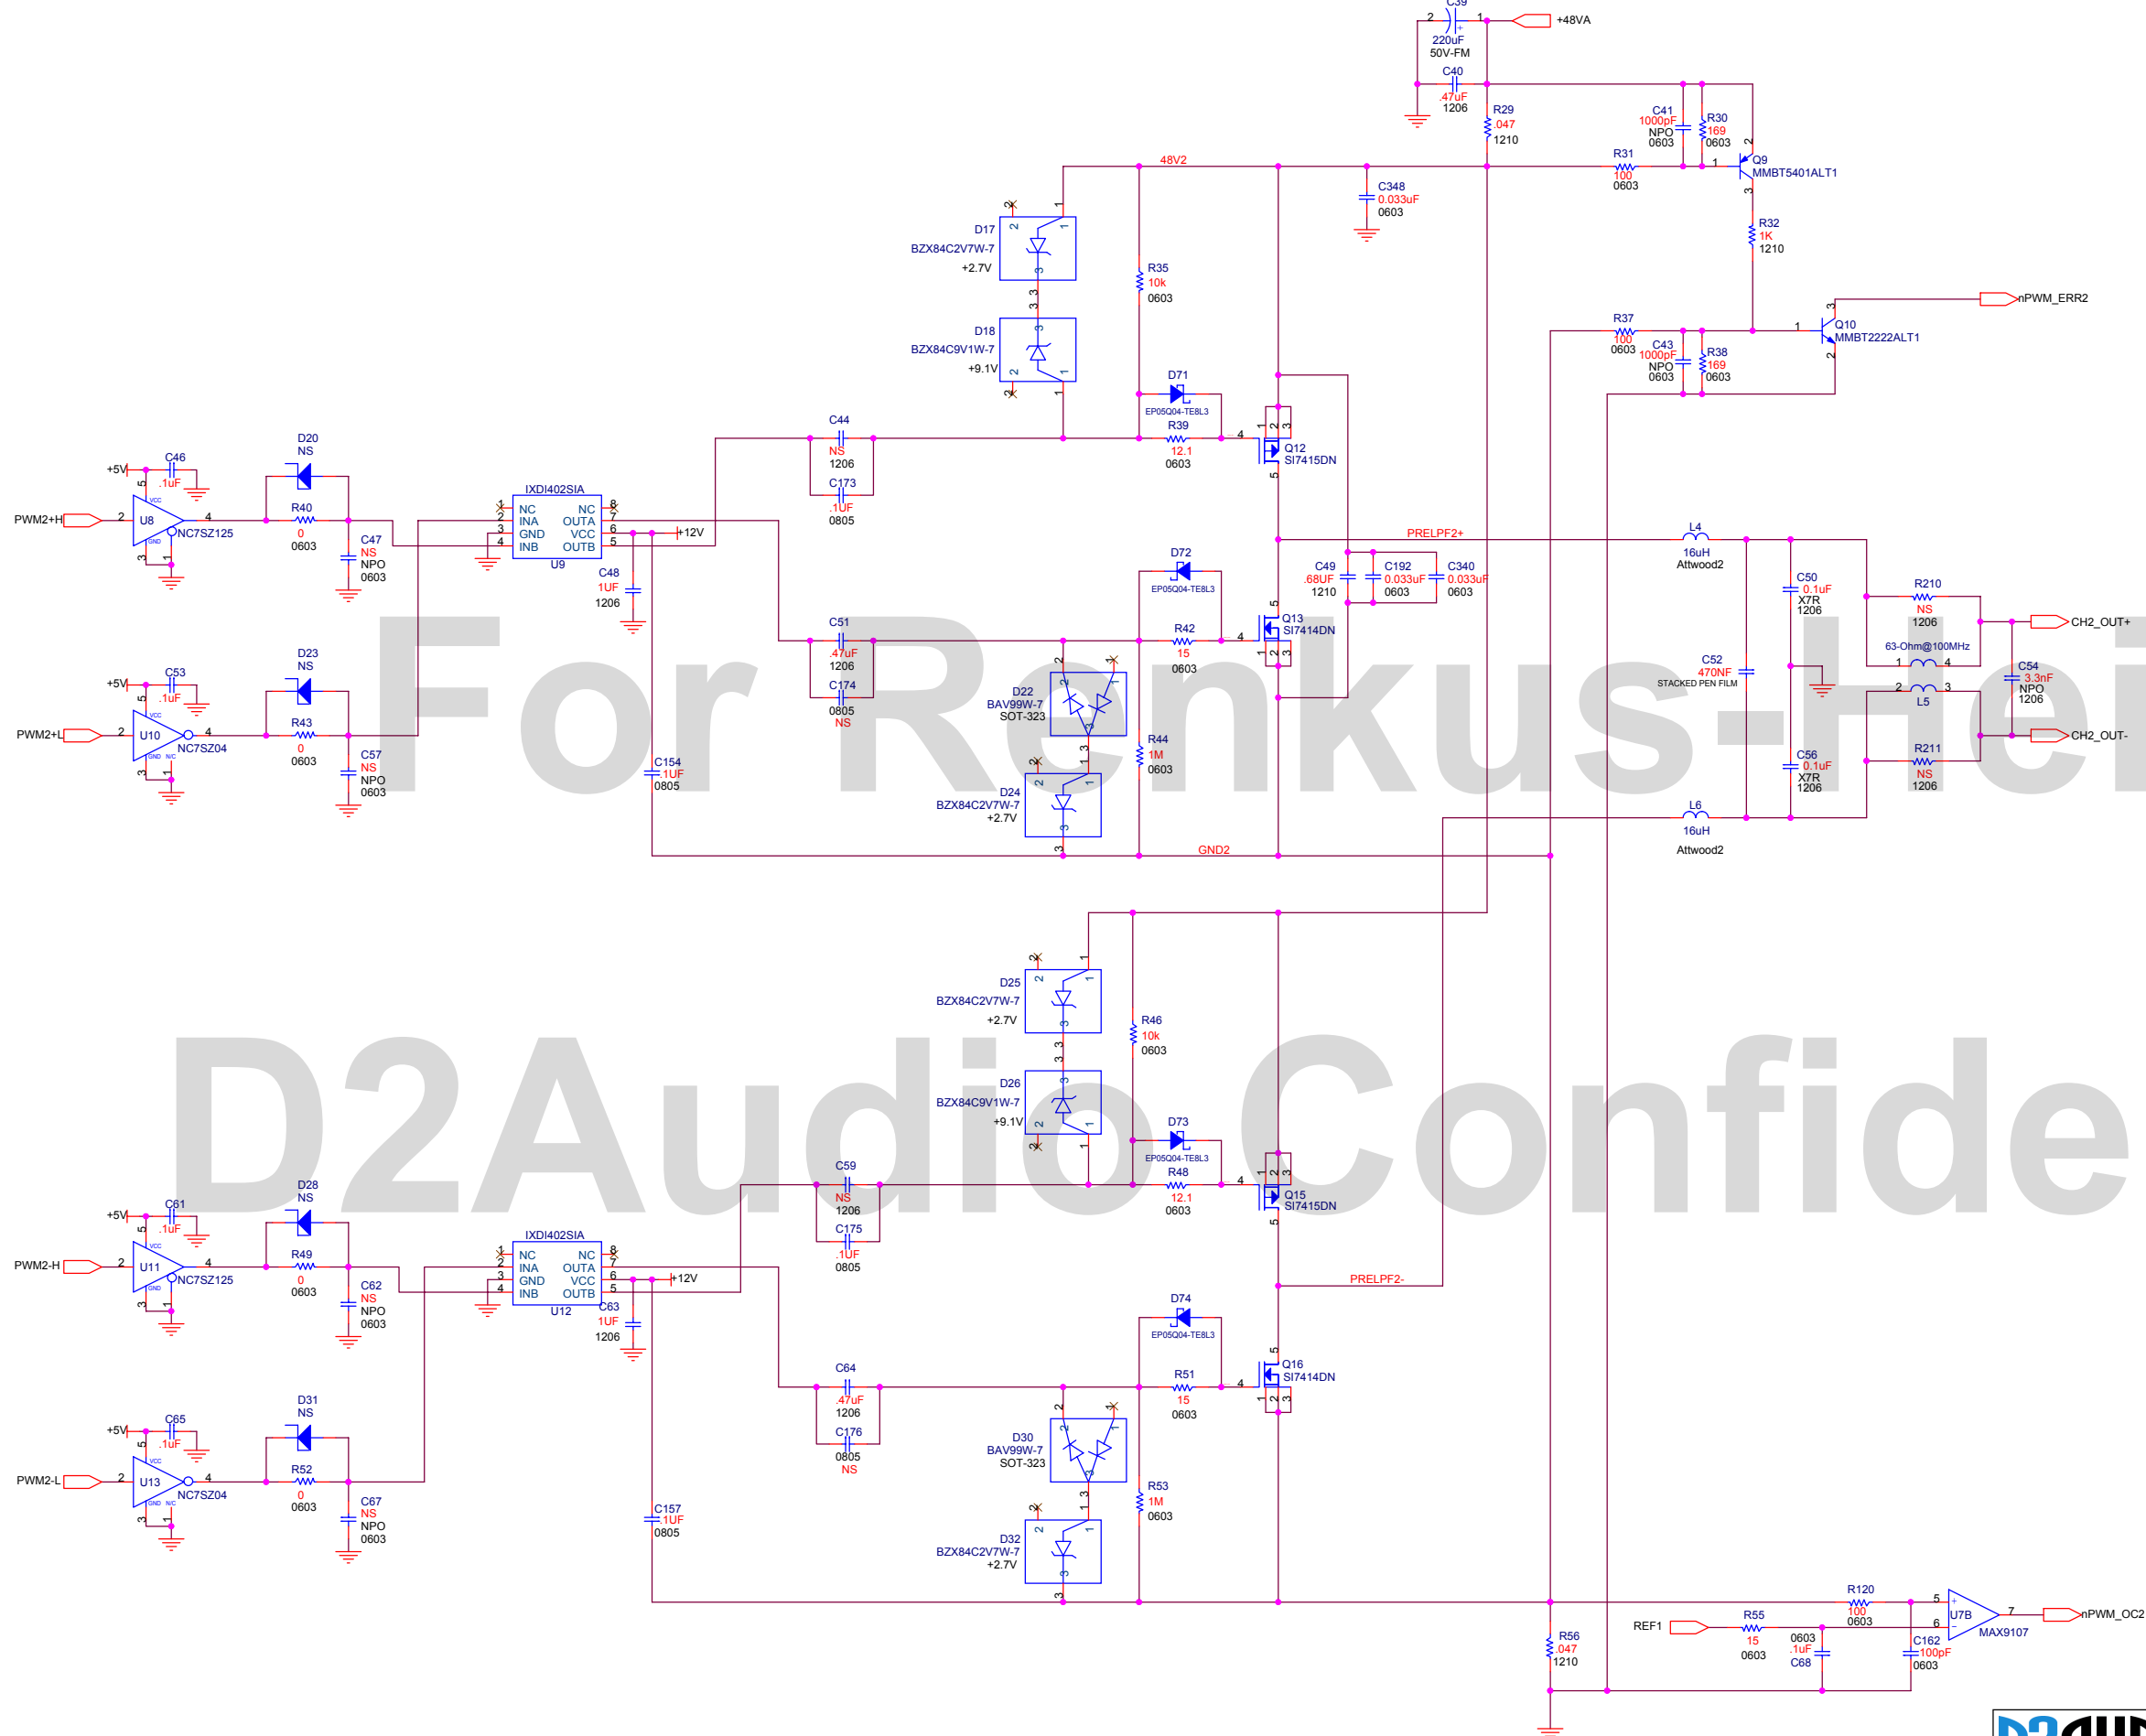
C39
220uF
50V-FM
+48VA
C40
.47uF
1206
R29
.047
1210
C41
1000pF
NPO
0603
R30
169
0603
Q9
MMBT5401ALT1
R31
100
0603
48V2
C348
0.033uF
0603
R32
1K
1210
nPWM_ERR2
Q10
MMBT2222ALT1
R37
100
0603
C43
1000pF
NPO
0603
R38
169
0603
D17
BZX84C2V7W-7
+2.7V
D18
BZX84C9V1W-7
+9.1V
R35
10k
0603
D71
EP05Q04-TE8L3
R39
12.1
0603
Q12
SI7415DN
C44
NS
1206
C173
.1UF
0805
D20
NS
+5V
C46
.1uF
PWM2+H
U8
NC7SZ125
R40
0
0603
C47
NS
NPO
0603
IXDI402SIA
NC
INA
GND
INB
NC
OUTA
VCC
OUTB
U9
+12V
C48
1UF
1206
PRELPF2+
L4
16uH
Attwood2
D72
EP05Q04-TE8L3
C49
.68UF
1210
C192
0.033uF
0603
C340
0.033uF
0603
C50
0.1uF
X7R
1206
R210
NS
1206
CH2_OUT+
63-Ohm@100MHz
C52
470NF
STACKED PEN FILM
C54
3.3nF
NPO
1206
L5
CH2_OUT-
Q13
SI7414DN
R42
15
0603
C51
.47uF
1206
C174
0805
NS
D22
BAV99W-7
SOT-323
D23
NS
+5V
C53
.1uF
PWM2+L
U10
NC7SZ04
R43
0
0603
C57
NS
NPO
0603
R44
1M
0603
D24
BZX84C2V7W-7
+2.7V
C154
.1UF
0805
C56
0.1uF
X7R
1206
R211
NS
1206
L6
16uH
Attwood2
GND2
For Renkus-Hei
D2Audio Confide
D25
BZX84C2V7W-7
+2.7V
R46
10k
0603
D26
BZX84C9V1W-7
+9.1V
D73
EP05Q04-TE8L3
R48
12.1
0603
Q15
SI7415DN
C59
NS
1206
C175
.1UF
0805
D28
NS
+5V
C61
.1uF
PWM2-H
U11
NC7SZ125
R49
0
0603
C62
NS
NPO
0603
IXDI402SIA
NC
INA
GND
INB
NC
OUTA
VCC
OUTB
U12
+12V
C63
1UF
1206
PRELPF2-
D74
EP05Q04-TE8L3
Q16
SI7414DN
R51
15
0603
C64
.47uF
1206
C176
0805
NS
D30
BAV99W-7
SOT-323
D31
NS
+5V
C65
.1uF
PWM2-L
U13
NC7SZ04
R52
0
0603
C67
NS
NPO
0603
R53
1M
0603
D32
BZX84C2V7W-7
+2.7V
C157
.1UF
0805
R120
100
0603
U7B
MAX9107
nPWM_OC2
REF1
R55
15
0603
0603
.1uF
C68
C162
100pF
0603
R56
.047
1210